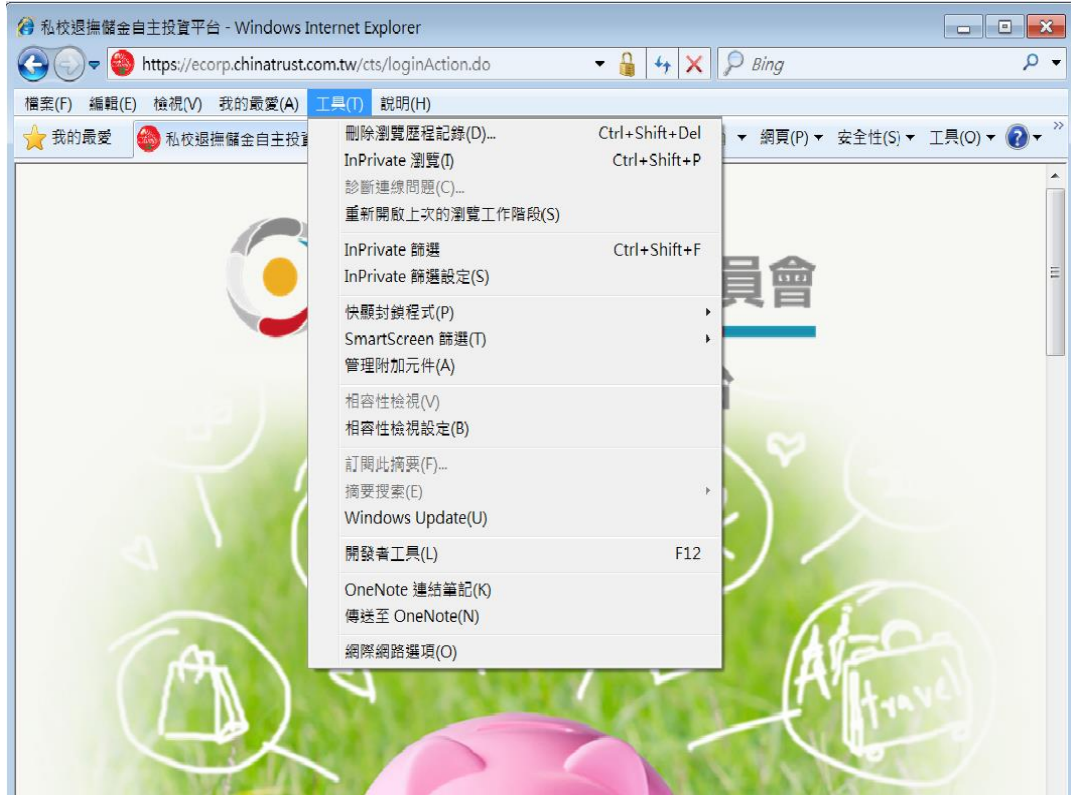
私校退撫儲金自主投資平台 - Windows Internet Explorer

https://ecorp.chinatrust.com.tw/cts/loginAction.do

Bing

檔案(F) 編輯(E) 檢視(V) 我的最愛(A) 工具(T) 說明(H)

我的最愛 私校退撫儲金自主投資

網頁(P) 安全性(S) 工具(O)

刪除瀏覽歷程記錄(D)... Ctrl+Shift+Del
InPrivate 瀏覽(I) Ctrl+Shift+P
診斷連線問題(C)...
重新開啟上次的瀏覽工作階段(S)
InPrivate 篩選 Ctrl+Shift+F
InPrivate 篩選設定(S)
快顯封鎖程式(P)
SmartScreen 篩選(T)
管理附加元件(A)
相容性檢視(V)
相容性檢視設定(B)
訂閱此摘要(F)...
摘要探索(E)
Windows Update(U)
開發者工具(L) F12
OneNote 連結筆記(K)
傳送至 OneNote(N)
網際網路選項(O)

員會

travel